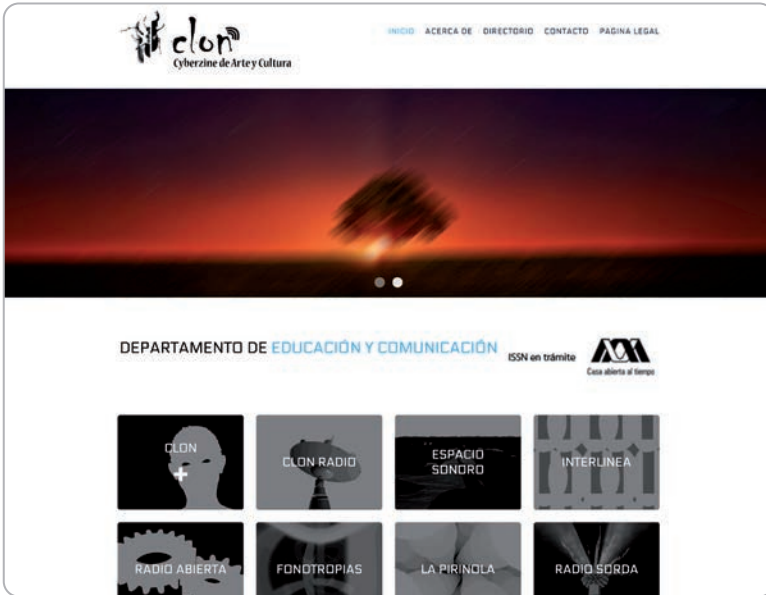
clon
Cyberzine de Arte y Cultura

INICIO ACERCA DE DIRECTORIO CONTACTO PAGINA LEGAL

DEPARTAMENTO DE EDUCACIÓN Y COMUNICACIÓN ISSN en trámite

Casa abierta al tiempo

CLON +

CLON RADIO

ESPACIO SONORO

INTERLINEA

RADIO ABIERTA

FONOTROPIAS

LA PIRINOLA

RADIO SORDA